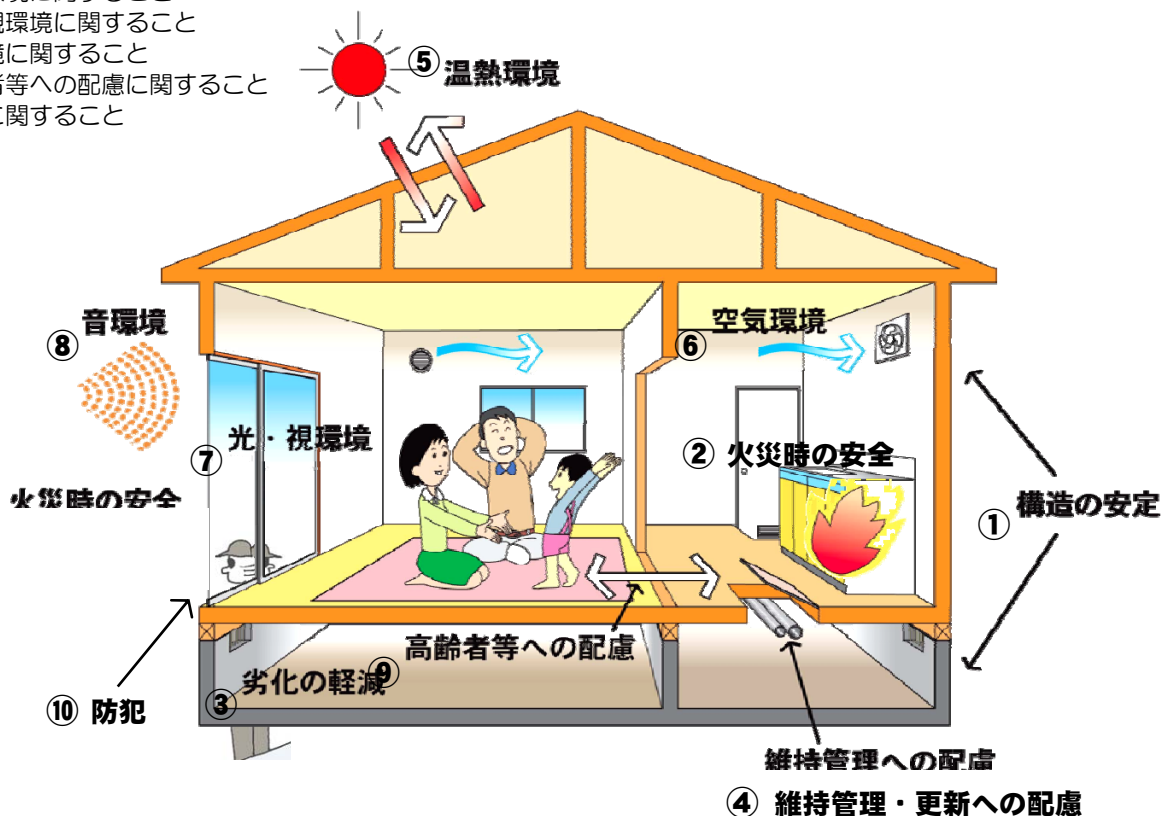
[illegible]視環境に関すること
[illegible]に関すること
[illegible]等への配慮に関すること
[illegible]関すること

⑤ 温熱環境

⑧ 音環境

⑥ 空気環境

⑦ 光・視環境

② 火災時の安全

火災時の安全

① 構造の安定

高齢者等への配慮

⑩ 防犯

③ 劣化の軽減 ⑨

維持管理への配慮

④ 維持管理・更新への配慮